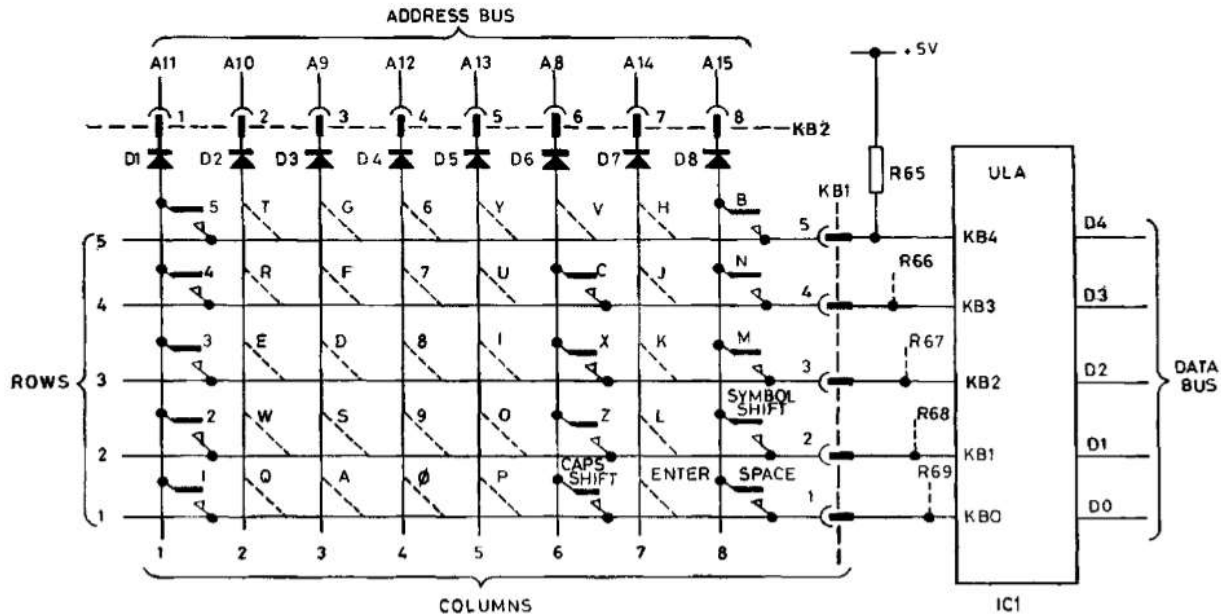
ADDRESS BUS

A11 A10 A9 A12 A13 A8 A14 A15

1 2 3 4 5 6 7 8

KB2

D1 D2 D3 D4 D5 D6 D7 D8

+5V

R65

ULA

KB1

5 T G 6 Y V H B

4 R F 7 U C J N

3 E D 8 I X K M

2 W S 9 O Z L SYMBOL SHIFT

1 Q A Ø P CAPS SHIFT ENTER SPACE

5 4 3 2 1

KB4 KB3 KB2 KB1 KB0

R66 R67 R68 R69

D4 D3 D2 D1 D0

DATA BUS

ROWS

5 4 3 2 1

1 2 3 4 5 6 7 8

COLUMNS

IC1